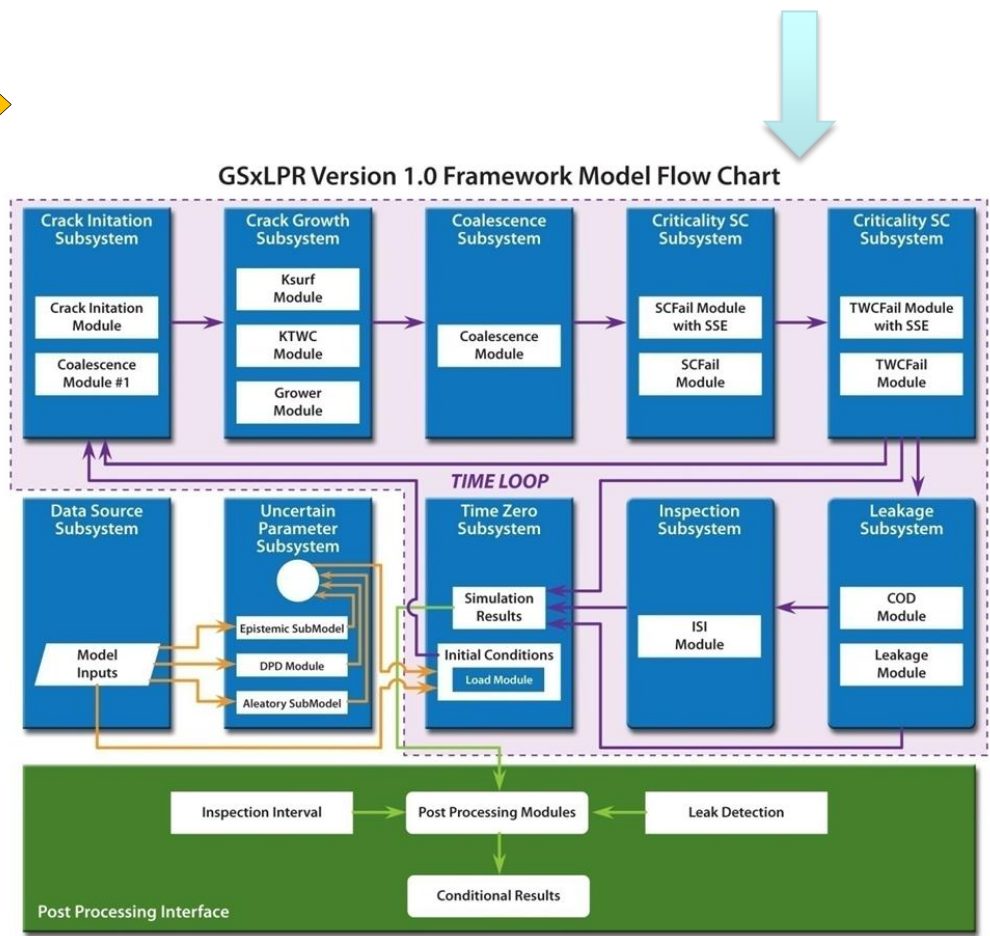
GSxLPR Version 1.0 Framework Model Flow Chart

Crack Initation Subsystem

Crack Initation Module

Coalescence Module #1

Crack Growth Subsystem

Ksurf Module

KTWC Module

Grower Module

Coalescence Subsystem

Coalescence Module

Criticality SC Subsystem

SCFail Module with SSE

SCFail Module

Criticality SC Subsystem

TWCFail Module with SSE

TWCFail Module

TIME LOOP

Data Source Subsystem

Model Inputs

Uncertain Parameter Subsystem

Epistemic SubModel

DPD Module

Aleatory SubModel

Time Zero Subsystem

Simulation Results

Initial Conditions

Load Module

Inspection Subsystem

ISI Module

Leakage Subsystem

COD Module

Leakage Module

Inspection Interval

Post Processing Modules

Leak Detection

Conditional Results

Post Processing Interface